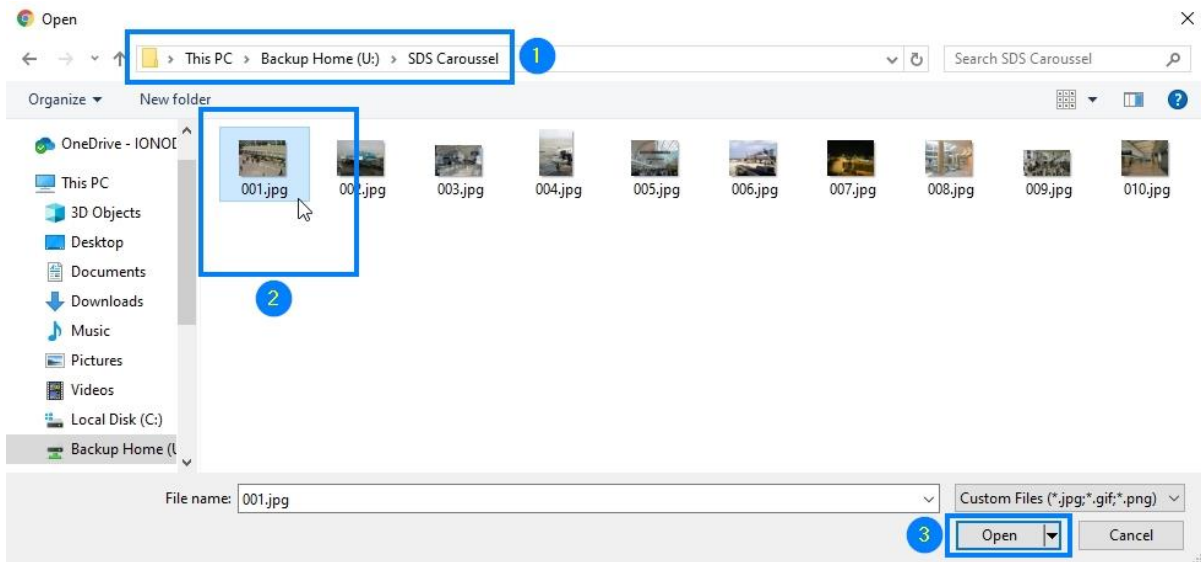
Open

This PC > Backup Home (U:) > SDS Caroussel

1

Search SDS Caroussel

Organize ▾ New folder

OneDrive - IONOD

This PC

3D Objects

Desktop

Documents

Downloads

Music

Pictures

Videos

Local Disk (C:)

Backup Home (U

001.jpg 002.jpg 003.jpg 004.jpg 005.jpg 006.jpg 007.jpg 008.jpg 009.jpg 010.jpg

2

File name: 001.jpg

Custom Files (*.jpg;*.gif;*.png)

3

Open

Cancel